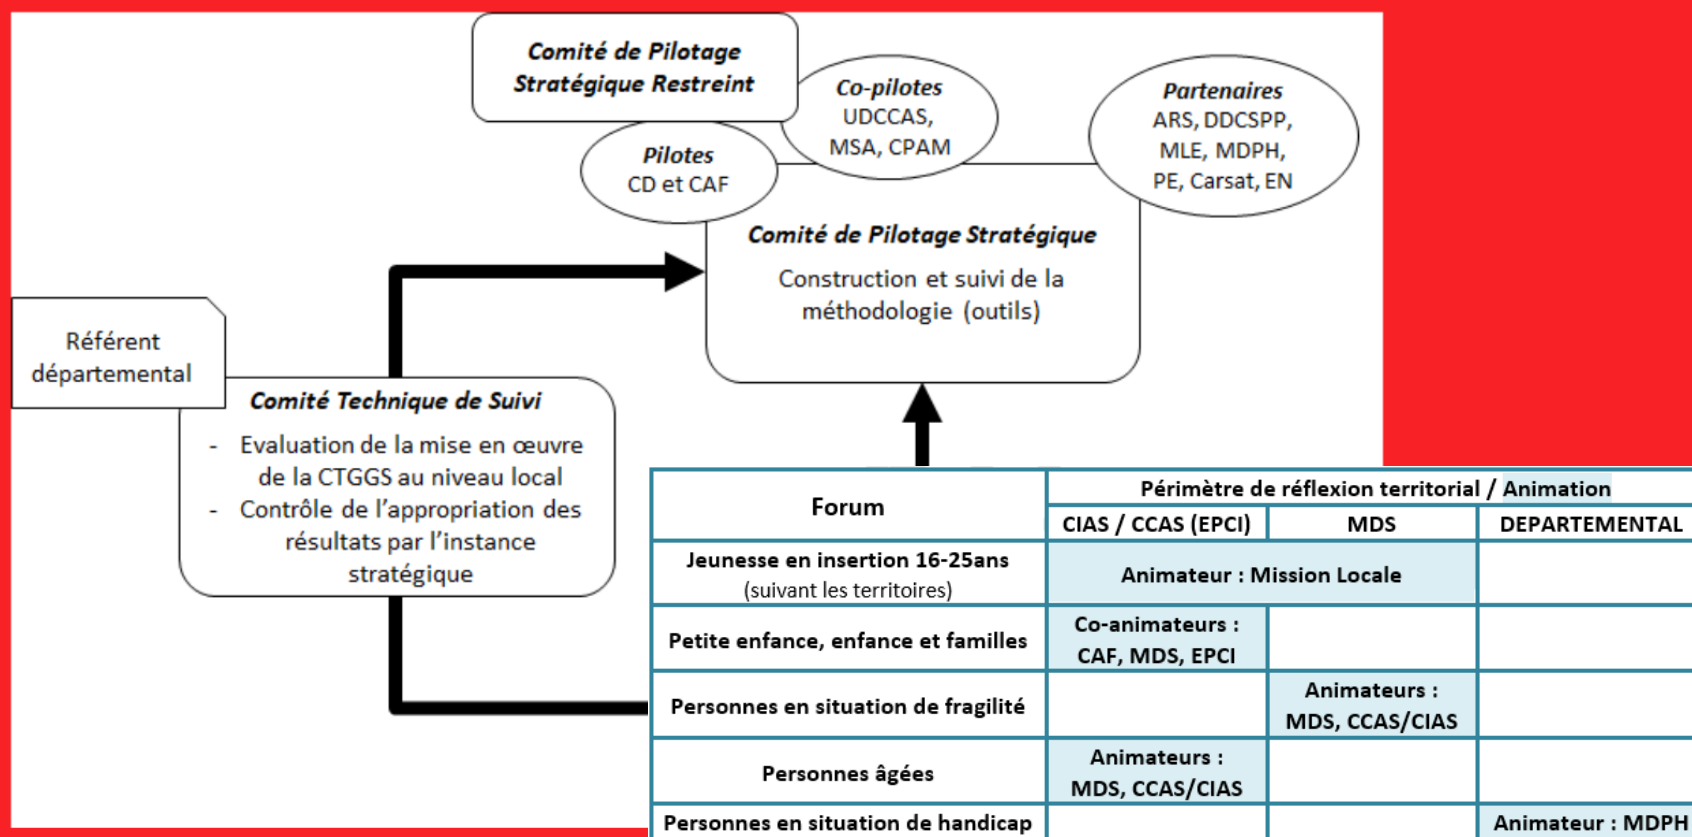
Comité de Pilotage Stratégique Restreint

Co-pilotes
UDCCAS, MSA, CPAM

Partenaires
ARS, DDCSPP, MLE, MDPH, PE, Carsat, EN

Pilotes
CD et CAF

Comité de Pilotage Stratégique

Construction et suivi de la méthodologie (outils)

Référent départemental

Comité Technique de Suivi

- Evaluation de la mise en œuvre de la CTGGS au niveau local
- Contrôle de l'appropriation des résultats par l'instance stratégique

| Forum | Périmètre de réflexion territorial / Animation | | |
|---|---|---|---|
| | CIAS / CCAS (EPCI) | MDS | DEPARTEMENTAL |
| Jeunesse en insertion 16-25ans (suivant les territoires) | Animateur : Mission Locale | | |
| Petite enfance, enfance et familles | Co-animateurs : CAF, MDS, EPCI | | |
| Personnes en situation de fragilité | | Animateurs : MDS, CCAS/CIAS | |
| Personnes âgées | Animateurs : MDS, CCAS/CIAS | | |
| Personnes en situation de handicap | | | Animateur : MDPH |